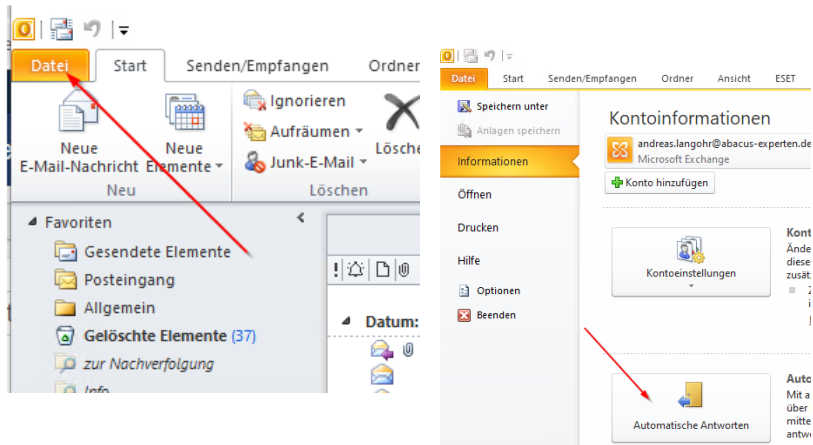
Datei
Start
Senden/Empfangen
Ordner

Neue E-Mail-Nachricht
Neue Elemente
Neu
Ignorieren
Aufräumen
Junk-E-Mail
Lösche
Löschen

Favoriten
Gesendete Elemente
Posteingang
Allgemein
Gelöschte Elemente (37)
zur Nachverfolgung
Info
Datum:

Datei
Start
Senden/Empfangen
Ordner
Ansicht
ESET

Speichern unter
Anlagen speichern
Informationen
Öffnen
Drucken
Hilfe
Optionen
Beenden

Kontoinformationen
andreas.langohr@abacus-experten.de
Microsoft Exchange
Konto hinzufügen

Kontoeinstellungen
Kont
Ände
diese
zusä

Automatische Antworten
Auto
Mit a
über
mitte
antw